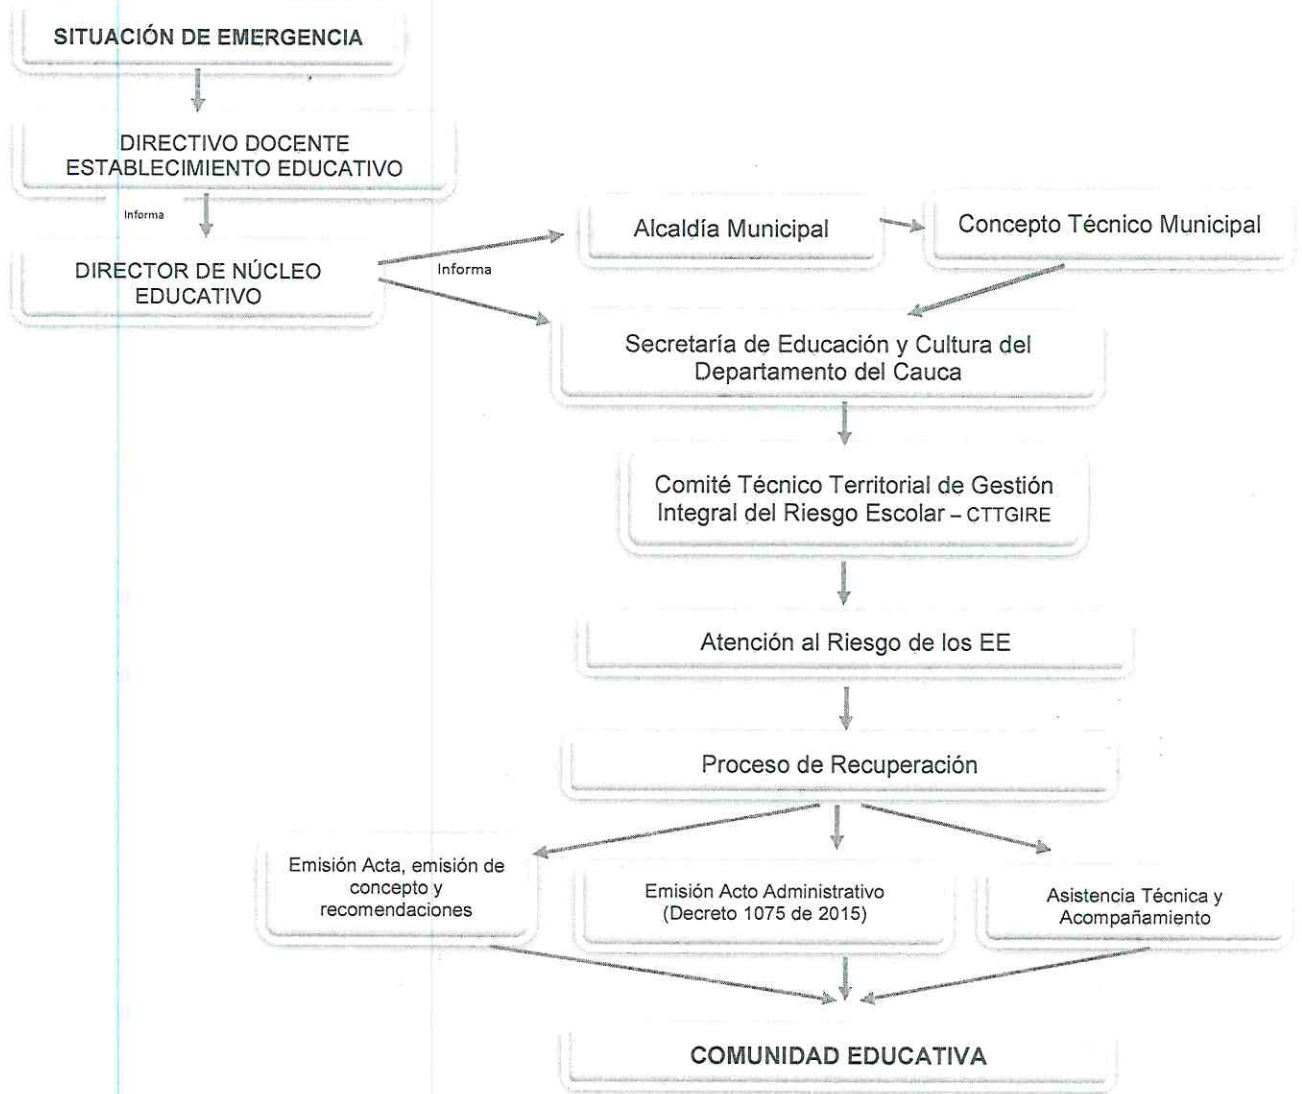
SITUACIÓN DE EMERGENCIA

DIRECTIVO DOCENTE ESTABLECIMIENTO EDUCATIVO

Informa

DIRECTOR DE NÚCLEO EDUCATIVO

Informa

Alcaldía Municipal

Concepto Técnico Municipal

Secretaría de Educación y Cultura del Departamento del Cauca

Comité Técnico Territorial de Gestión Integral del Riesgo Escolar – CTTGIRE

Atención al Riesgo de los EE

Proceso de Recuperación

Emisión Acta, emisión de concepto y recomendaciones

Emisión Acto Administrativo (Decreto 1075 de 2015)

Asistencia Técnica y Acompañamiento

COMUNIDAD EDUCATIVA